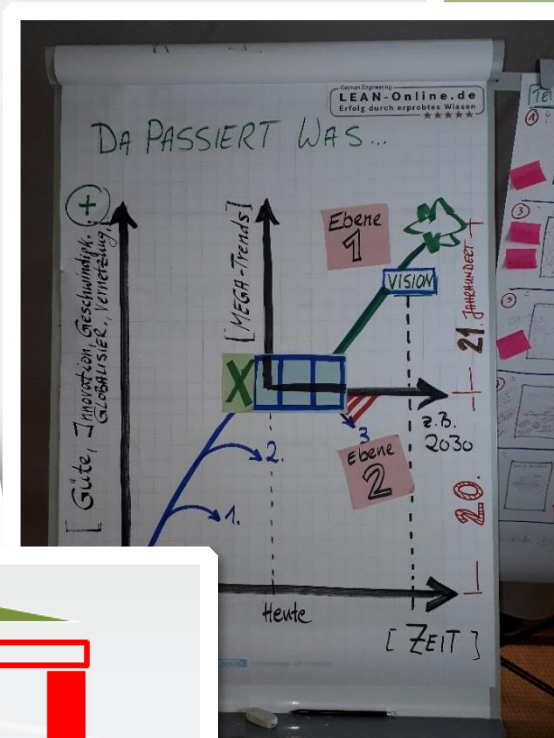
German Engineering
LEAN-Online.de
Erfolg durch erprobtes Wissen

DA PASSIERT WAS...

+

[ Güte, Innovation, Geschwindigk., GLOBALISIER., Vernetzung,

[MEGA-Trends]

Ebene 1

VISION

21. JAHRHUNDERT

X

3

2.

1.

z.B. 2030

Ebene 2

20.

Heute

[ ZEIT ]